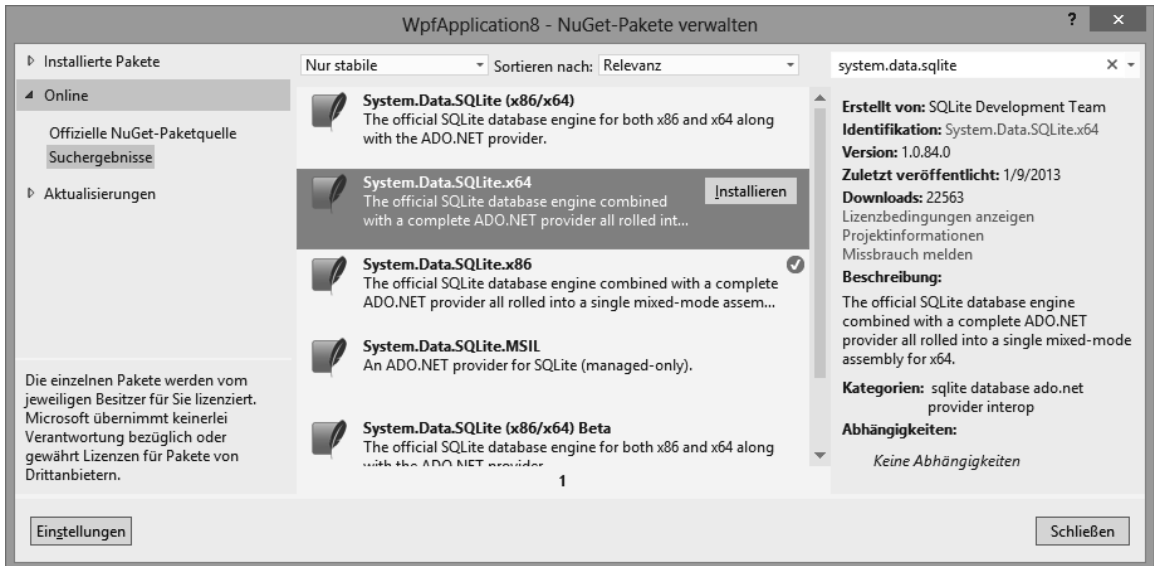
WpfApplication8 - NuGet-Pakete verwalten

? ×

Installierte Pakete

Online

Offizielle NuGet-Paketquelle

Suchergebnisse

Aktualisierungen

Die einzelnen Pakete werden vom jeweiligen Besitzer für Sie lizenziert. Microsoft übernimmt keinerlei Verantwortung bezüglich oder gewährt Lizenzen für Pakete von Drittanbietern.

Nur stabile

Sortieren nach: Relevanz

System.Data.SQLite (x86/x64)
The official SQLite database engine for both x86 and x64 along with the ADO.NET provider.

System.Data.SQLite.x64
The official SQLite database engine combined with a complete ADO.NET provider all rolled int...

Installieren

System.Data.SQLite.x86
The official SQLite database engine combined with a complete ADO.NET provider all rolled into a single mixed-mode assem...

System.Data.SQLite.MSIL
An ADO.NET provider for SQLite (managed-only).

System.Data.SQLite (x86/x64) Beta
The official SQLite database engine for both x86 and x64 along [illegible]

1

system.data.sqlite

Erstellt von: SQLite Development Team
Identifikation: System.Data.SQLite.x64
Version: 1.0.84.0
Zuletzt veröffentlicht: 1/9/2013
Downloads: 22563
Lizenzbedingungen anzeigen
Projektinformationen
Missbrauch melden
Beschreibung:
The official SQLite database engine combined with a complete ADO.NET provider all rolled into a single mixed-mode assembly for x64.
Kategorien: sqlite database ado.net provider interop
Abhängigkeiten:
Keine Abhängigkeiten

Einstellungen

Schließen